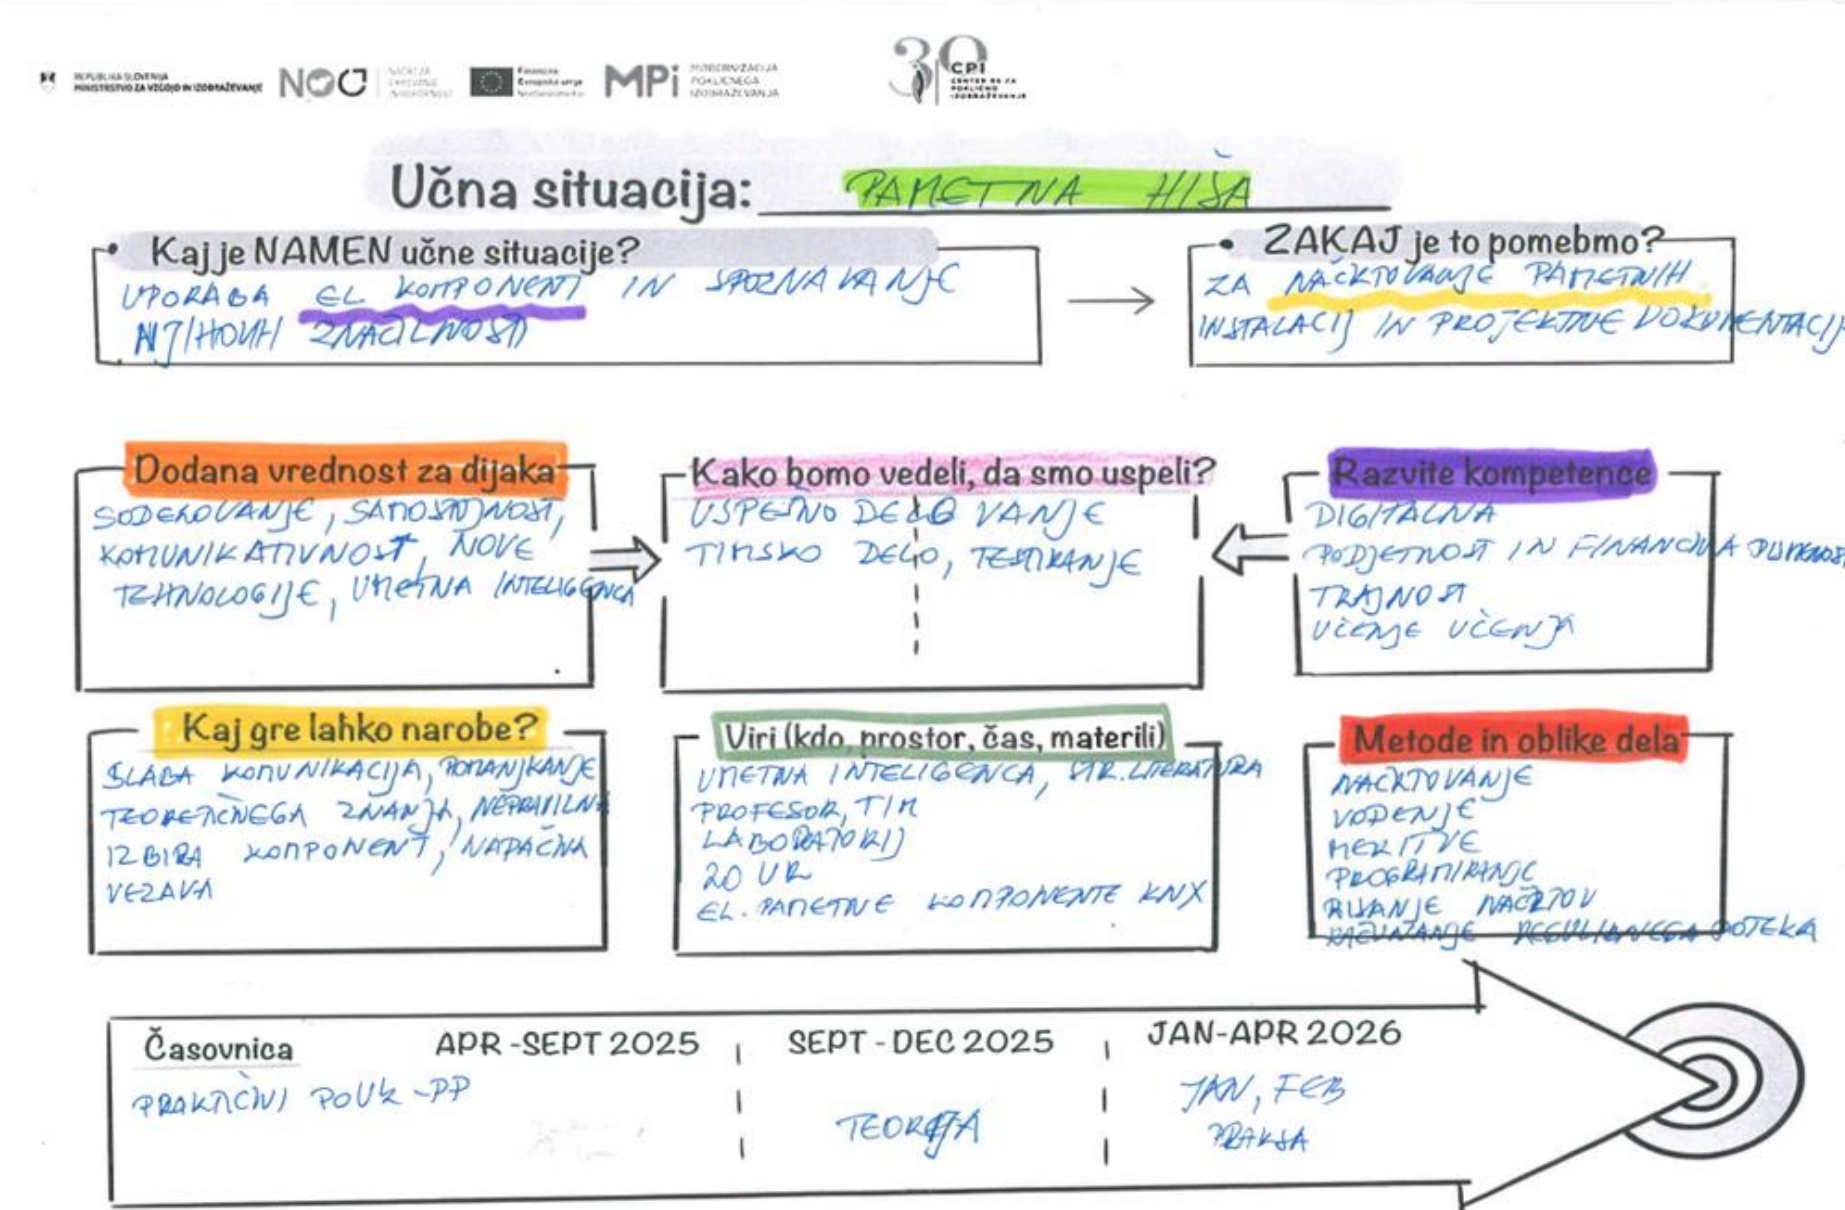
REPUBLIKA SLOVENIJA MINISTRSTVO ZA VZGOJO IN IZOBRAŽEVANJE NOO NAČRT ZA OKREVANJE IN ODPORNOST Financira Evropska unija NextGenerationEU MPI MODERNIZACIJA POKLICNEGA IZOBRAŽEVANJA 30 CPI CENTER RS ZA POKLICNO IZOBRAŽEVANJE

Učna situacija: PAMETNA HIŠA

Kaj je NAMEN učne situacije?
UPORABA EL KOMPONENT IN SPOZNAVANJE NJIHOVIH ZNAČILNOSTI

ZAKAJ je to pomebmo?
ZA NAČRTOVANJE PAMETNIH INSTALACIJ IN PROJEKTNE DOKUMENTACIJ

Dodana vrednost za dijaka
SODELOVANJE, SAMOSTOJNOST, KOMUNIKATIVNOST, NOVE TEHNOLOGIJE, UMETNA INTELIGENCA

Kako bomo vedeli, da smo uspeli?
USPEŠNO DELOVANJE
TIMSKO DELO, TESTIRANJE

Razvite kompetence
DIGITALNA
PODJETNOST IN FINANČNA PISMENOST
TRAJNOST
UČENJE UČENJA

Kaj gre lahko narobe?
SLABA KOMUNIKACIJA, POMANJKANJE TEORETIČNEGA ZNANJA, NEPRAVILNA IZBIRA KOMPONENT, NAPAČNA VEZAVA

Viri (kdo, prostor, čas, materili)
UMETNA INTELIGENCA, STR. LITERATURA
PROFESOR, TIM
LABORATORIJ
20 UR
EL. PAMETNE KOMPONENTE KNX

Metode in oblike dela
NAČRTOVANJE
VODENJE
MERITVE
PROGRAMIRANJE
RISANJE NAČRTOV
RAČUNANJE REGULIRANEGA POTEKA

Časovnica APR-SEPT 2025 SEPT-DEC 2025 JAN-APR 2026
PRAKTIČNI POUK-PP
TEORIJA
JAN, FEB
PRAKSA